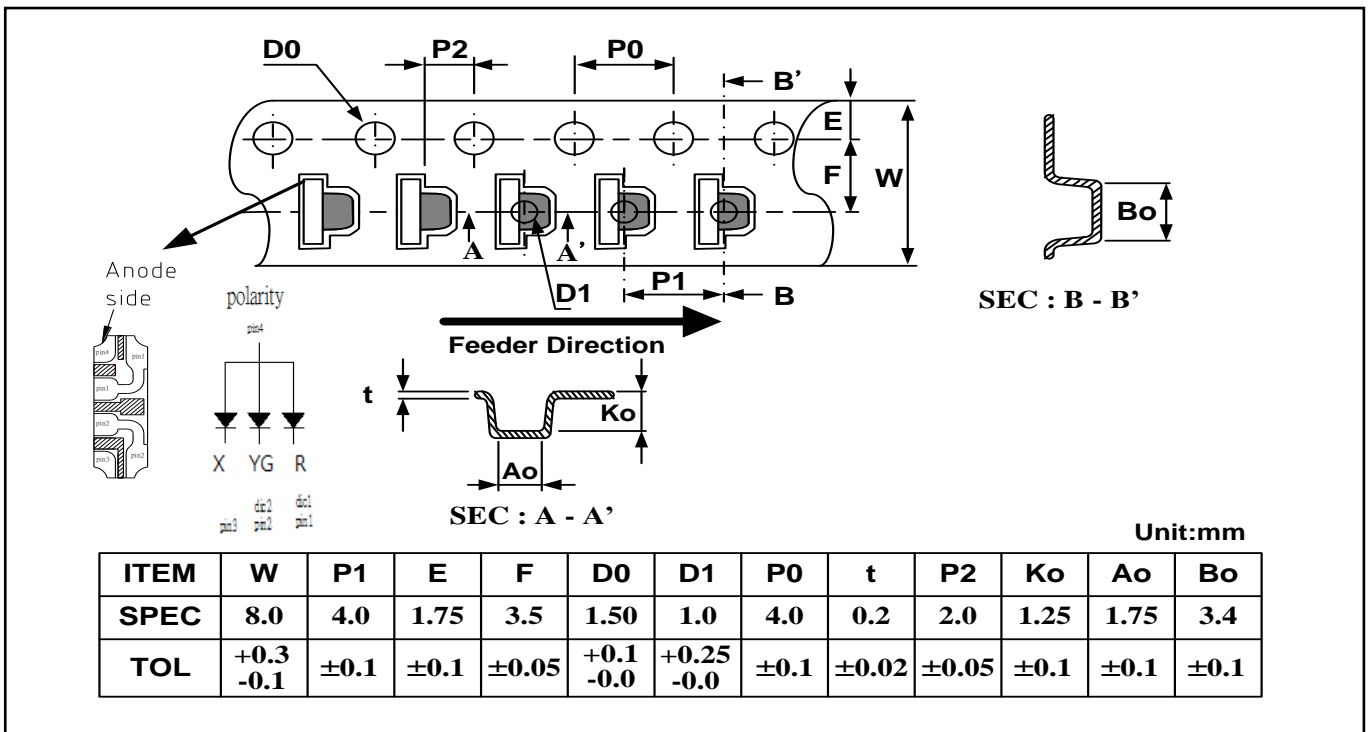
D0
P2
P0
B'
E
F
W
Bo
A
A'
D1
P1
B
SEC : B - B'
Anode side
polarity
pin4
pin4
pin1
pin1
pin2
pin3
pin2
X YG R
dic2
dic1
pin3 pm2 pin1
Feeder Direction
t
Ko
Ao
SEC : A - A'
Unit:mm

| ITEM | W | P1 | E | F | D0 | D1 | P0 | t | P2 | Ko | Ao | Bo |
|---|---|---|---|---|---|---|---|---|---|---|---|---|
| SPEC | 8.0 | 4.0 | 1.75 | 3.5 | 1.50 | 1.0 | 4.0 | 0.2 | 2.0 | 1.25 | 1.75 | 3.4 |
| TOL | +0.3 -0.1 | ±0.1 | ±0.1 | ±0.05 | +0.1 -0.0 | +0.25 -0.0 | ±0.1 | ±0.02 | ±0.05 | ±0.1 | ±0.1 | ±0.1 |